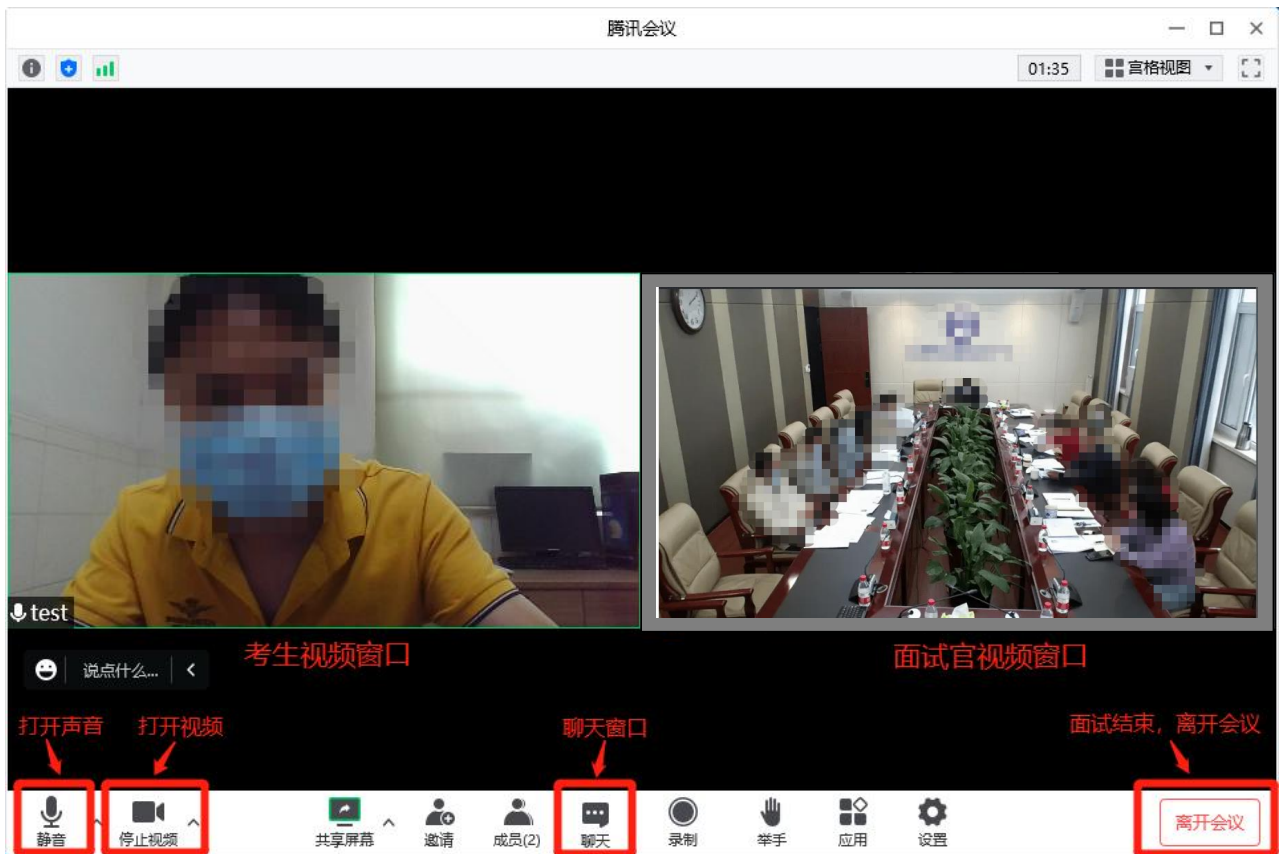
腾讯会议

01:35

宫格视图

test

说点什么...

考生视频窗口

面试官视频窗口

打开声音

打开视频

聊天窗口

面试结束，离开会议

静音

停止视频

共享屏幕

邀请

成员(2)

聊天

录制

举手

应用

设置

离开会议